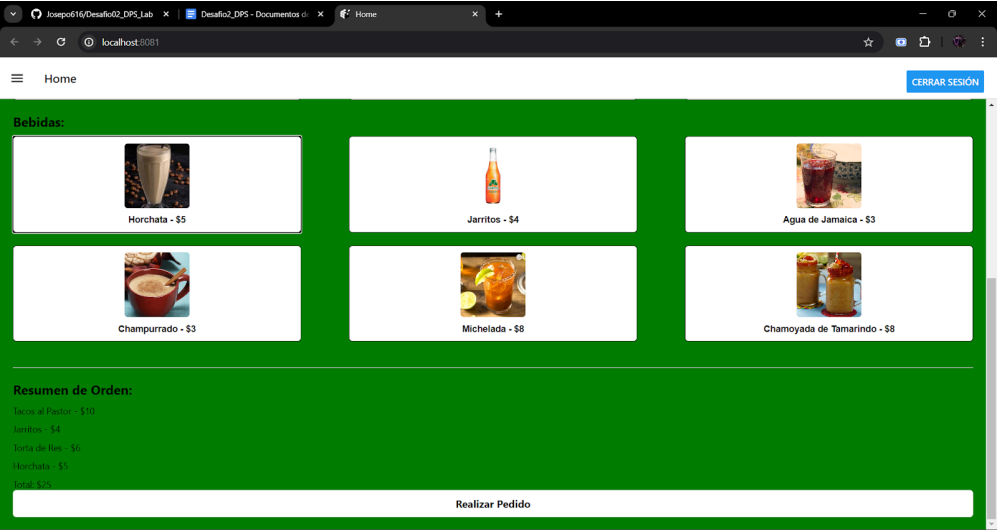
Josepo616/Desafio02_DPS_Lab
Desafio2_DPS - Documentos d
Home
localhost:8081

Home
CERRAR SESIÓN

Bebidas:

Horchata - $5
Jarritos - $4
Agua de Jamaica - $3
Champurrado - $3
Michelada - $8
Chamoyada de Tamarindo - $8

Resumen de Orden:
Tacos al Pastor - $10
Jarritos - $4
Torta de Res - $6
Horchata - $5
Total: $25

Realizar Pedido